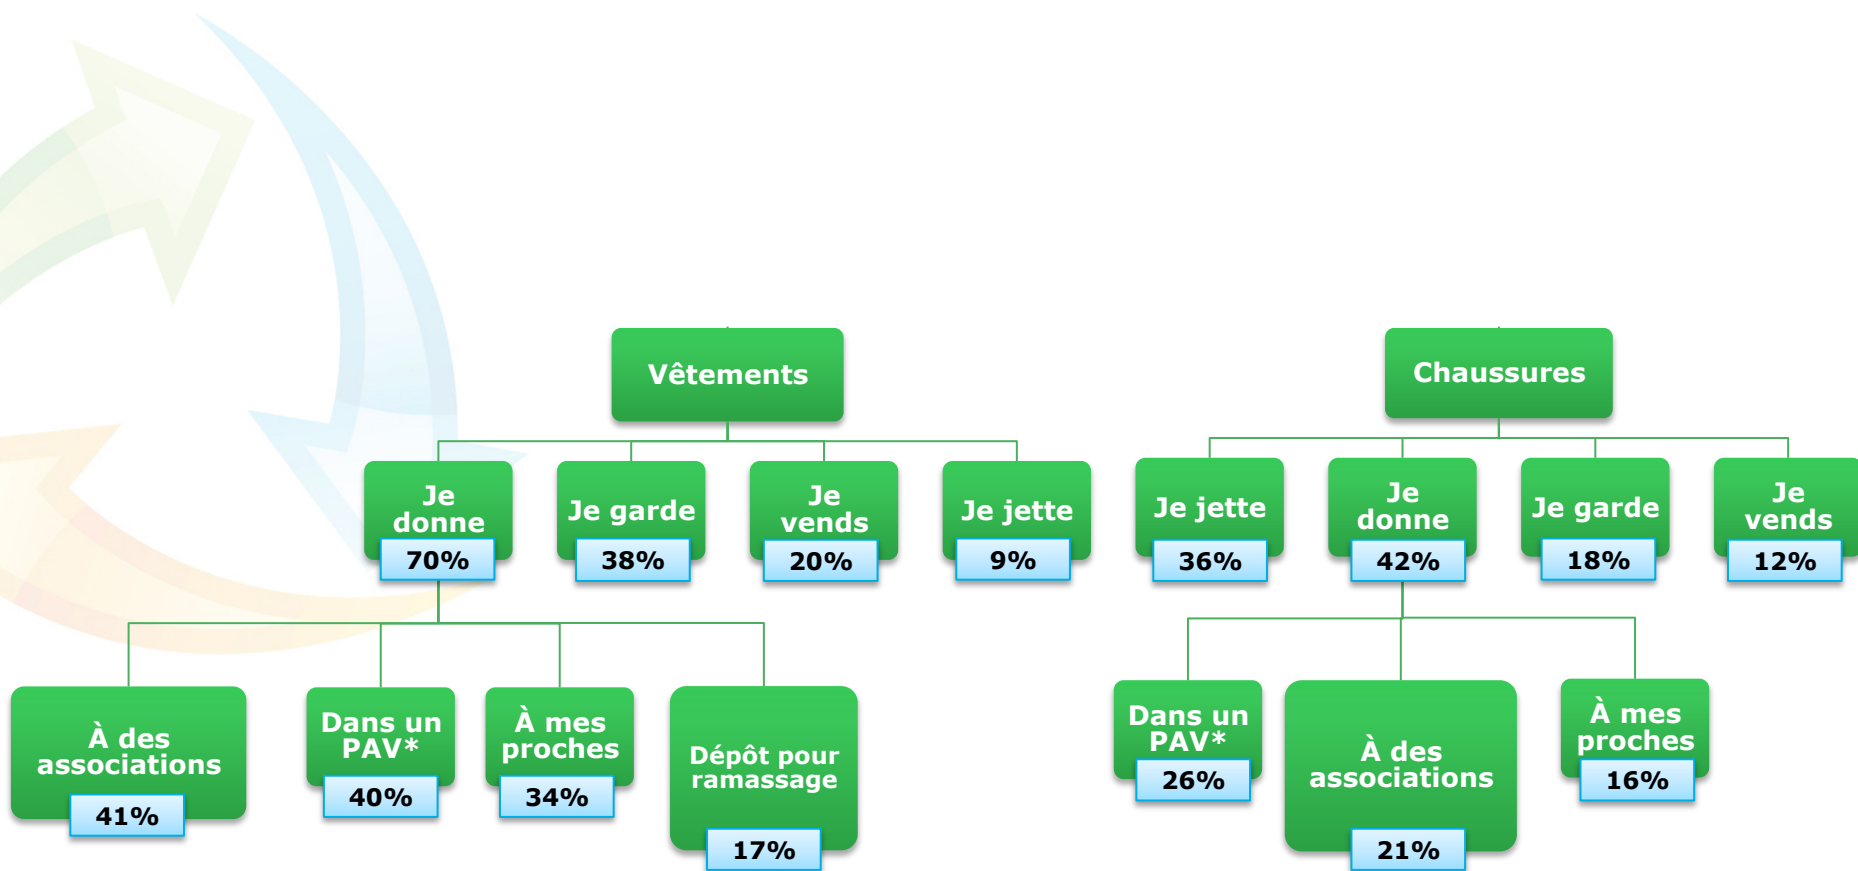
Vêtements

Je donne
70%

Je garde
38%

Je vends
20%

Je jette
9%

À des associations
41%

Dans un PAV*
40%

À mes proches
34%

Dépôt pour ramassage
17%

Chaussures

Je jette
36%

Je donne
42%

Je garde
18%

Je vends
12%

Dans un PAV*
26%

À des associations
21%

À mes proches
16%